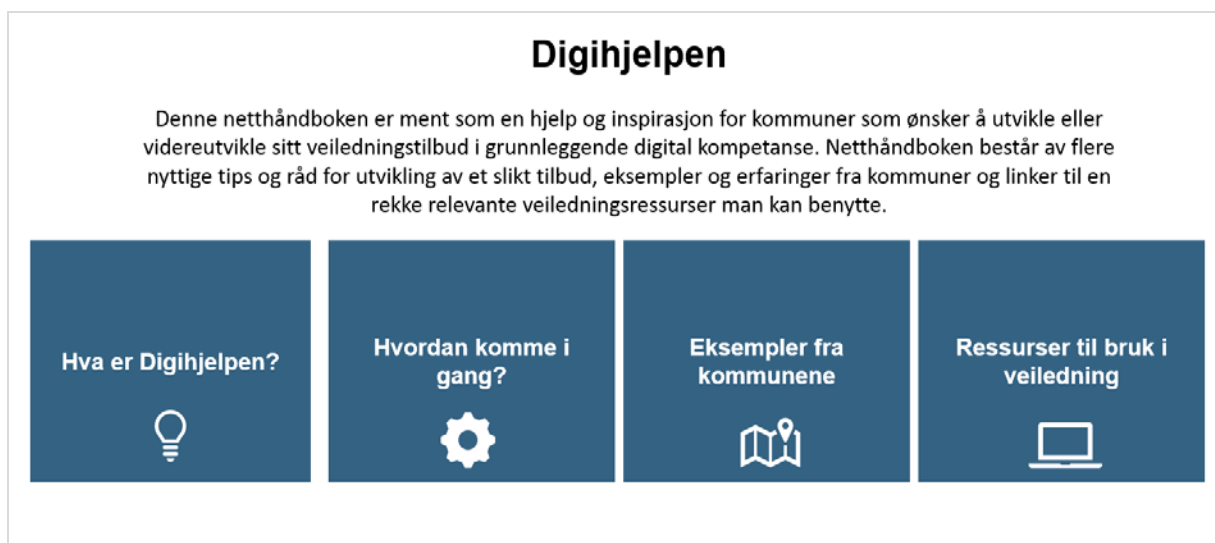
Digihjelpen

Denne netthåndboken er ment som en hjelp og inspirasjon for kommuner som ønsker å utvikle eller videreutvikle sitt veiledningstilbud i grunnleggende digital kompetanse. Netthåndboken består av flere nyttige tips og råd for utvikling av et slikt tilbud, eksempler og erfaringer fra kommuner og linker til en rekke relevante veiledningsressurser man kan benytte.

Hva er Digihjelpen?

Hvordan komme i gang?

Eksempler fra kommunene

Ressurser til bruk i veiledning